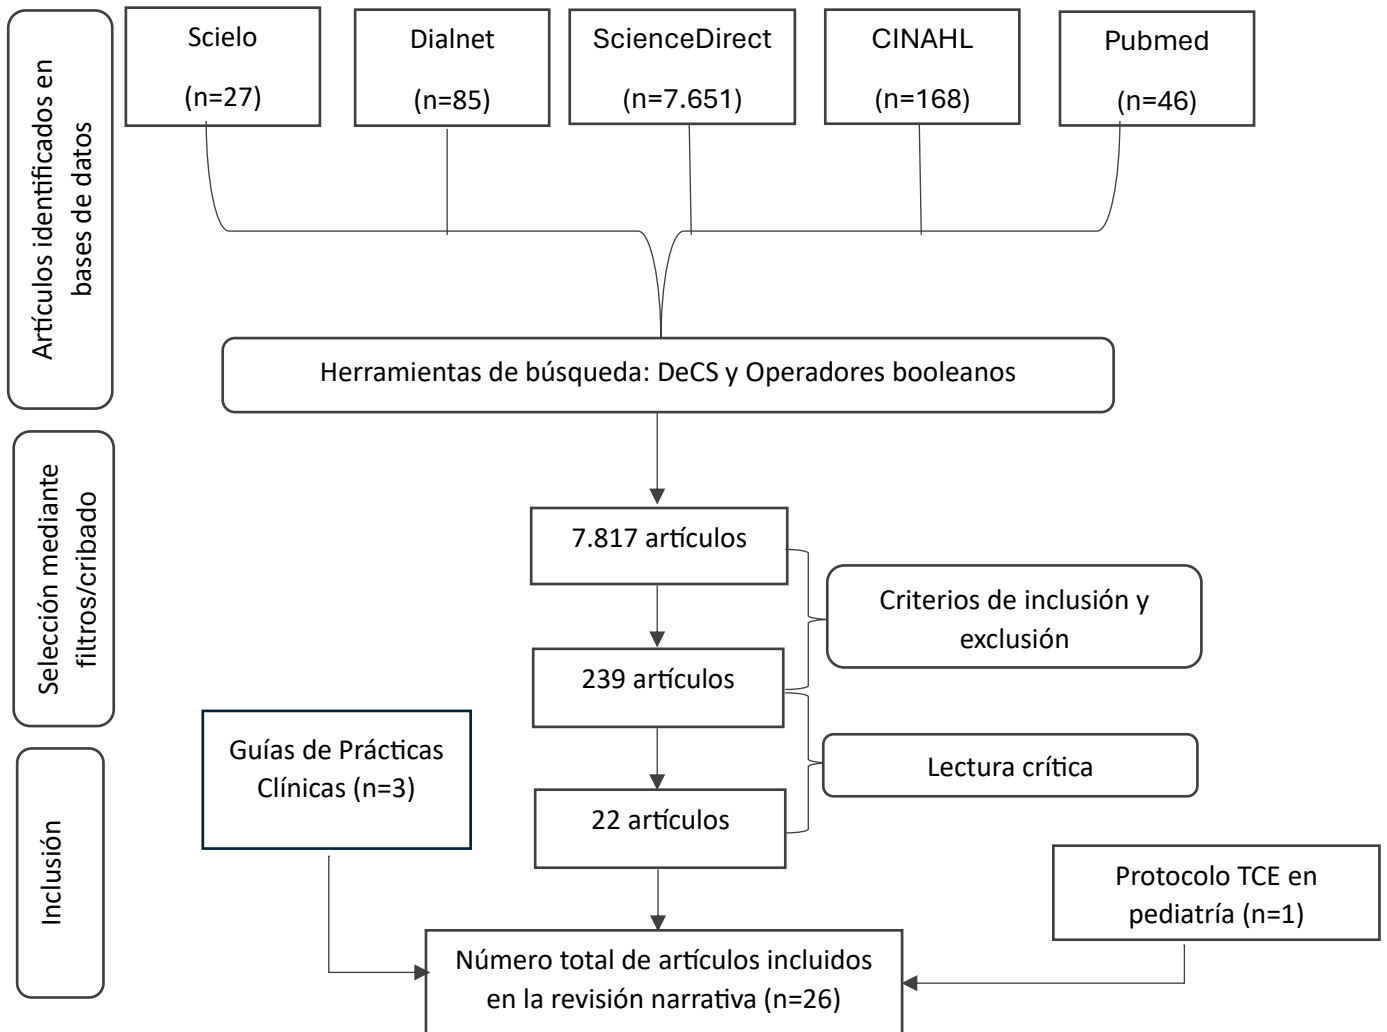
Artículos identificados en bases de datos

Scielo
(n=27)

Dialnet
(n=85)

ScienceDirect
(n=7.651)

CINAHL
(n=168)

Pubmed
(n=46)

Herramientas de búsqueda: DeCS y Operadores booleanos

Selección mediante filtros/cribado

7.817 artículos

Criterios de inclusión y exclusión

239 artículos

Lectura crítica

22 artículos

Inclusión

Guías de Prácticas Clínicas (n=3)

Protocolo TCE en pediatría (n=1)

Número total de artículos incluidos en la revisión narrativa (n=26)